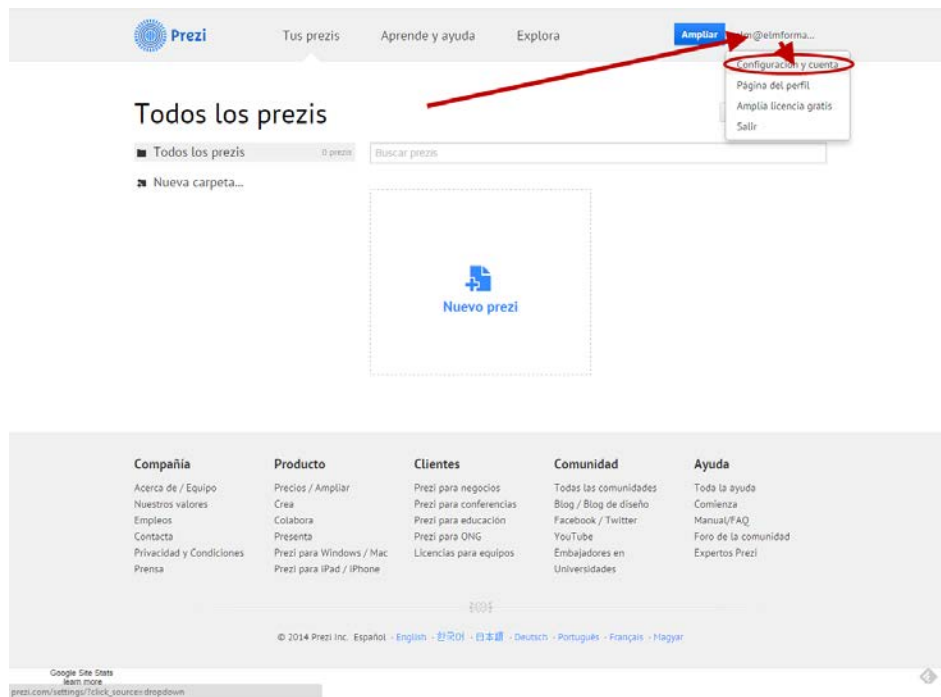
Prezi

Tus prezis

Aprende y ayuda

Explora

Ampliar

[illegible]m@elmforma...

Configuración y cuenta

Página del perfil

Amplía licencia gratis

Salir

Todos los prezis

Todos los prezis

0 prezis

Buscar prezis

Nueva carpeta...

Nuevo prezi

Compañía

Acerca de / Equipo

Nuestros valores

Empleos

Contacta

Privacidad y Condiciones

Prensa

Producto

Precios / Ampliar

Crea

Colabora

Presenta

Prezi para Windows / Mac

Prezi para iPad / iPhone

Clientes

Prezi para negocios

Prezi para conferencias

Prezi para educación

Prezi para ONG

Licencias para equipos

Comunidad

Todas las comunidades

Blog / Blog de diseño

Facebook / Twitter

YouTube

Embajadores en Universidades

Ayuda

Toda la ayuda

Comienza

Manual/FAQ

Foro de la comunidad

Expertos Prezi

© 2014 Prezi Inc. Español · English · 한국어 · 日本語 · Deutsch · Português · Français · Magyar

Google Site Stats

learn more

prezi.com/settings/?click_source=dropdown